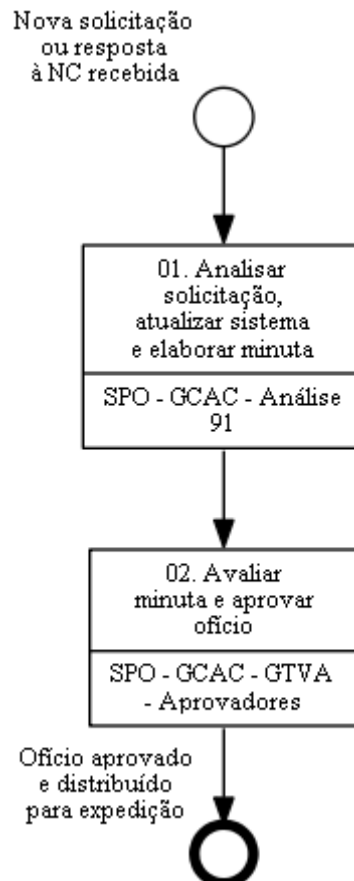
Nova solicitação ou resposta à NC recebida

01. Analisar solicitação, atualizar sistema e elaborar minuta

SPO - GCAC - Análise 91

02. Avaliar minuta e aprovar ofício

SPO - GCAC - GTVA - Aprovadores

Ofício aprovado e distribuído para expedição